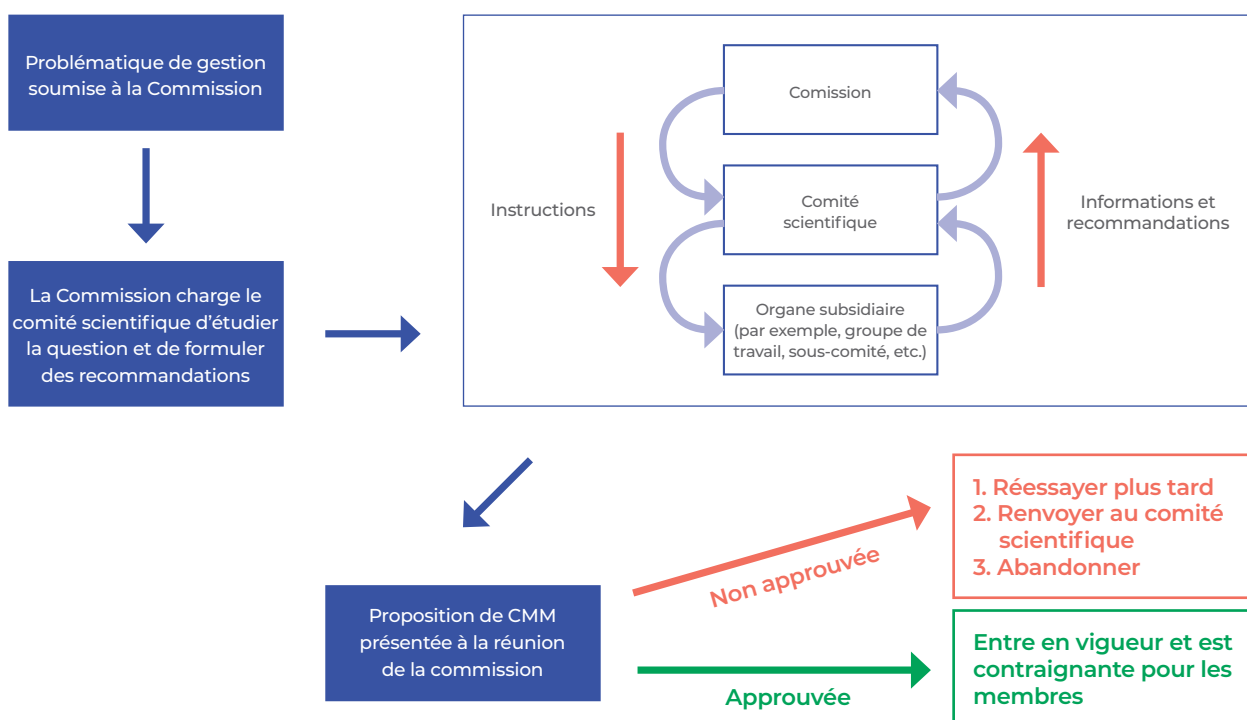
Problématique de gestion soumise à la Commission

La Commission charge le comité scientifique d'étudier la question et de formuler des recommandations

Comission

Instructions

Comité scientifique

Informations et recommandations

Organe subsidiaire (par exemple, groupe de travail, sous-comité, etc.)

1. Réessayer plus tard
2. Renvoyer au comité scientifique
3. Abandonner

Non approuvée

Proposition de CMM présentée à la réunion de la commission

Entre en vigueur et est contraignante pour les membres

Approuvée